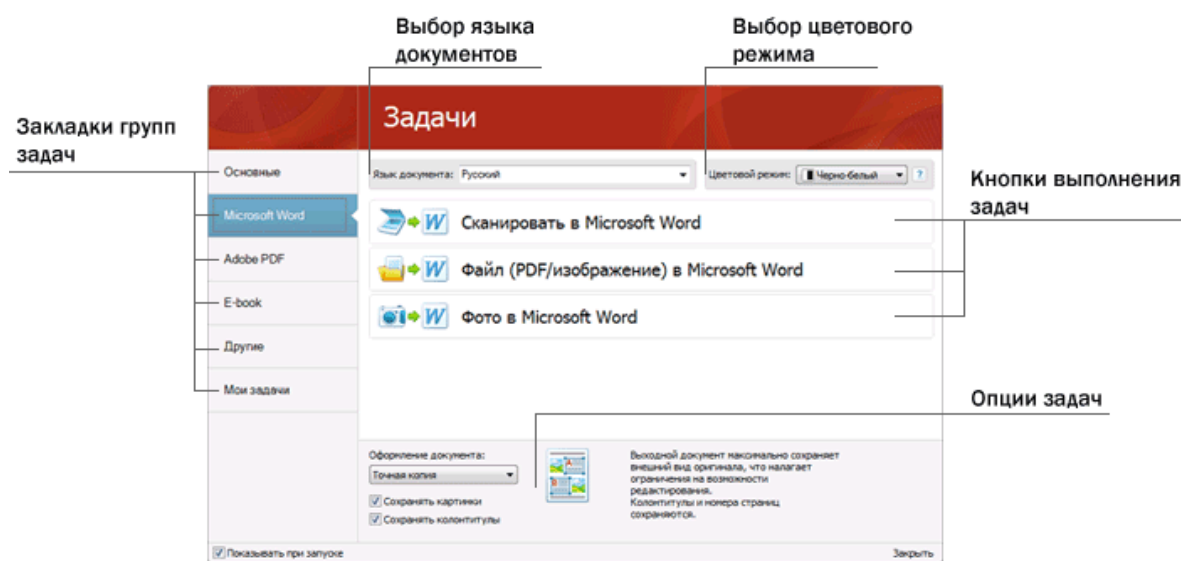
Выбор языка документов

Выбор цветового режима

Закладки групп задач

Задачи

Основные

Microsoft Word

Adobe PDF

E-book

Другие

Мои задачи

Язык документа: Русский

Цветовой режим: Черно-белый

?

Кнопки выполнения задач

Сканировать в Microsoft Word

Файл (PDF/изображение) в Microsoft Word

Фото в Microsoft Word

Опции задач

Оформление документа:

Точная копия

Сохранять картинки

Сохранять колонтитулы

Выходной документ максимально сохраняет внешний вид оригинала, что налагает ограничения на возможности редактирования. Колонтитулы и номера страниц сохраняются.

Показывать при запуске

Закрыть